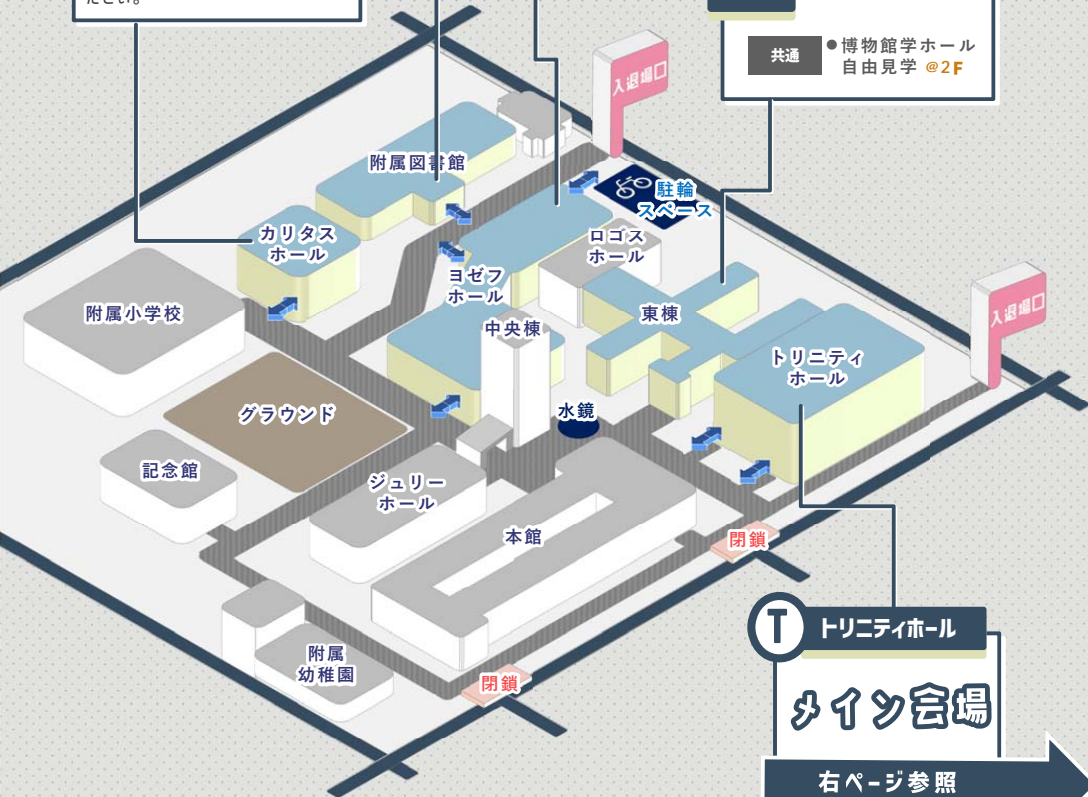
ださい。

共通
● 博物館学ホール
自由見学 @2F

入退場口

附属図書館

駐輪スペース

カリタスホール

ロゴスホール

ヨゼフホール

附属小学校

中央棟

東棟

入退場口

トリニティホール

グラウンド

水鏡

記念館

ジュリーホール

本館

閉鎖

T トリニティホール

メイン会場

附属幼稚園

閉鎖

右ページ参照